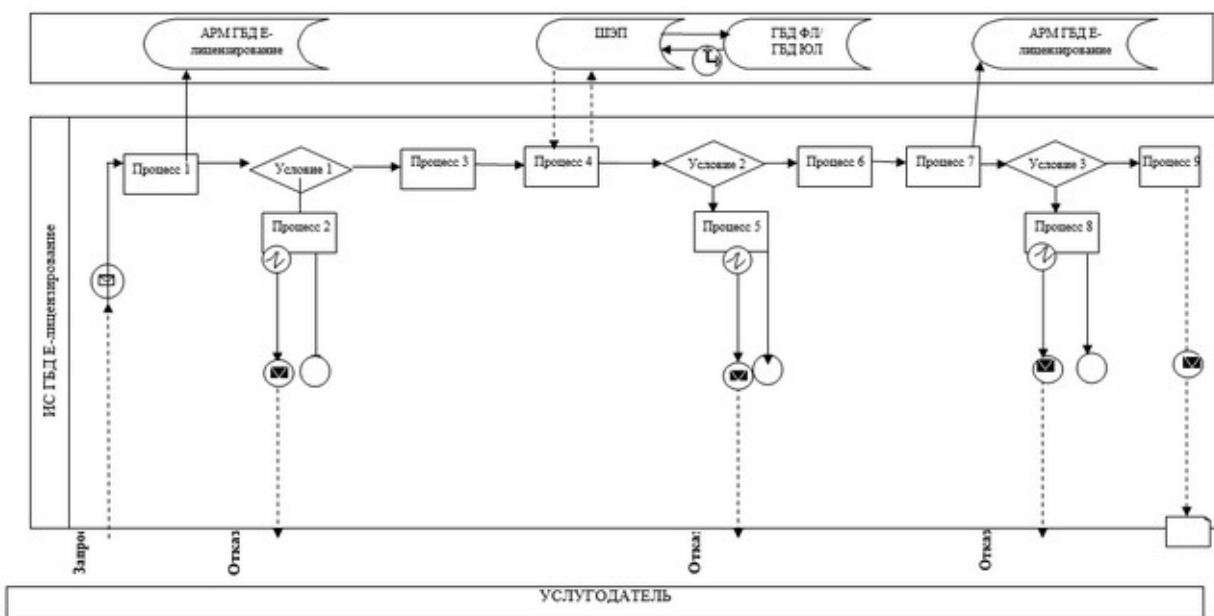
АРМ ГБД Е-лицензирование

ШЭП

ГБД ФЛ/ ГБД ЮЛ

АРМ ГБД Е-лицензирование

ИС ГБД Е-лицензирование

Процесс 1

Условие 1

Процесс 3

Процесс 4

Условие 2

Процесс 6

Процесс 7

Условие 3

Процесс 9

Процесс 2

Процесс 5

Процесс 8

Запрос

Отказ

Отказ

Отказ

УСЛУГОДАТЕЛЬ